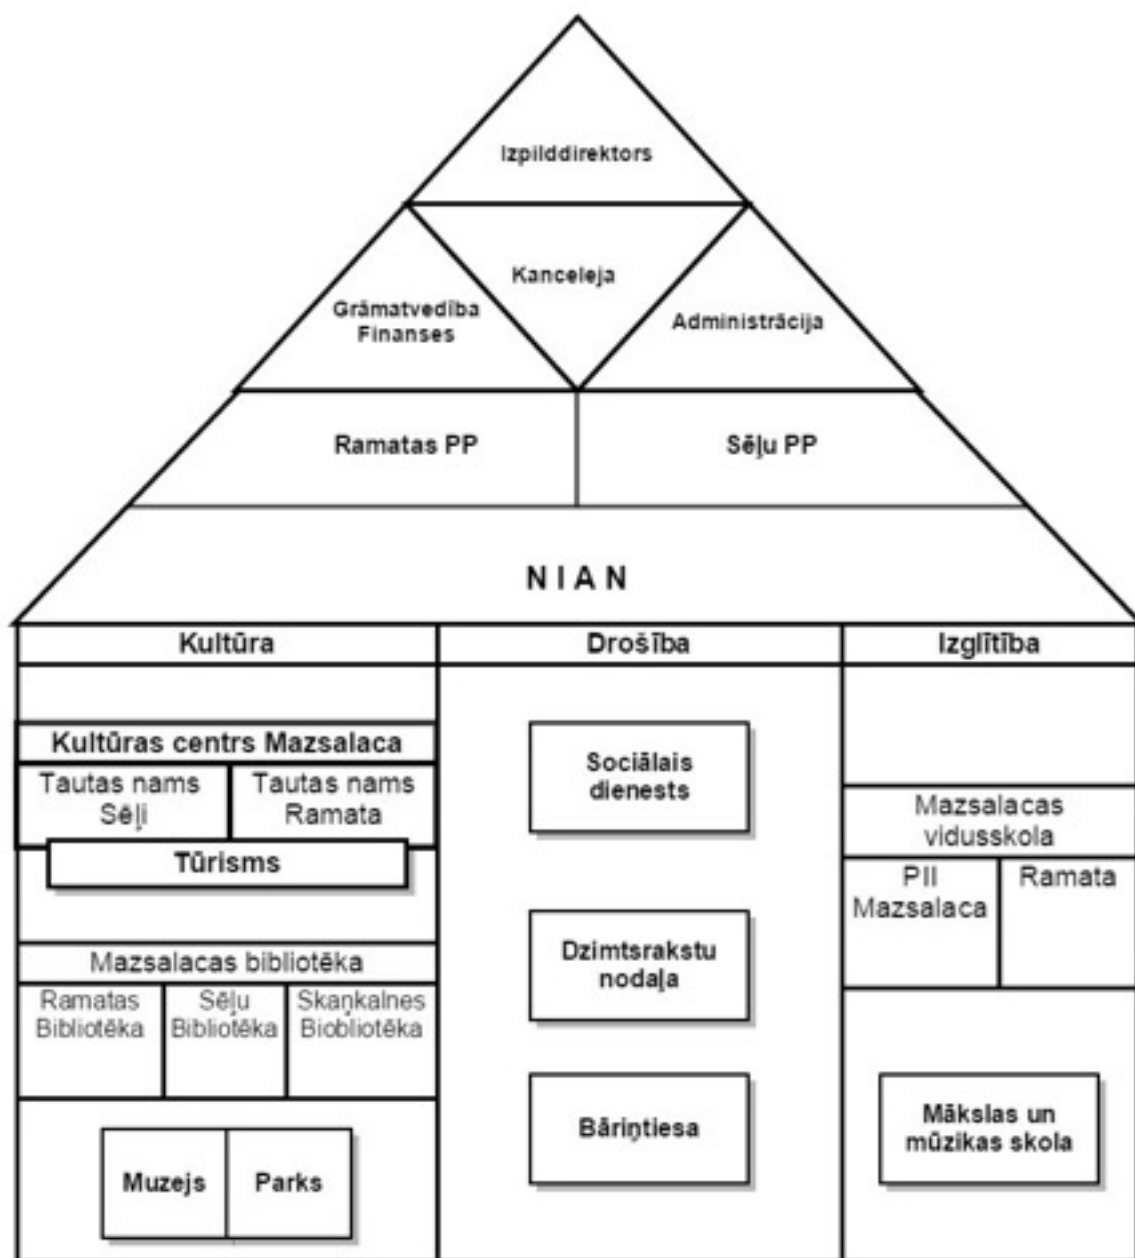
Izpilddirektors

Kanceleja

Grāmatvedība Finanses

Administrācija

Ramatas PP

Sēļu PP

N I A N

Kultūra

Kultūras centrs Mazsalaca

Tautas nams Sēļi

Tautas nams Ramata

Tūrisms

Mazsalacas bibliotēka

Ramatas Bibliotēka

Sēļu Bibliotēka

Skaņkalnes Bioblitotēka

Muzejs

Parks

Drošība

Sociālais dienests

Dzimtsrakstu nodaļa

Bāriņtiesa

Izglītība

Mazsalacas vidusskola

PII Mazsalaca

Ramata

Mākslas un mūzikas skola